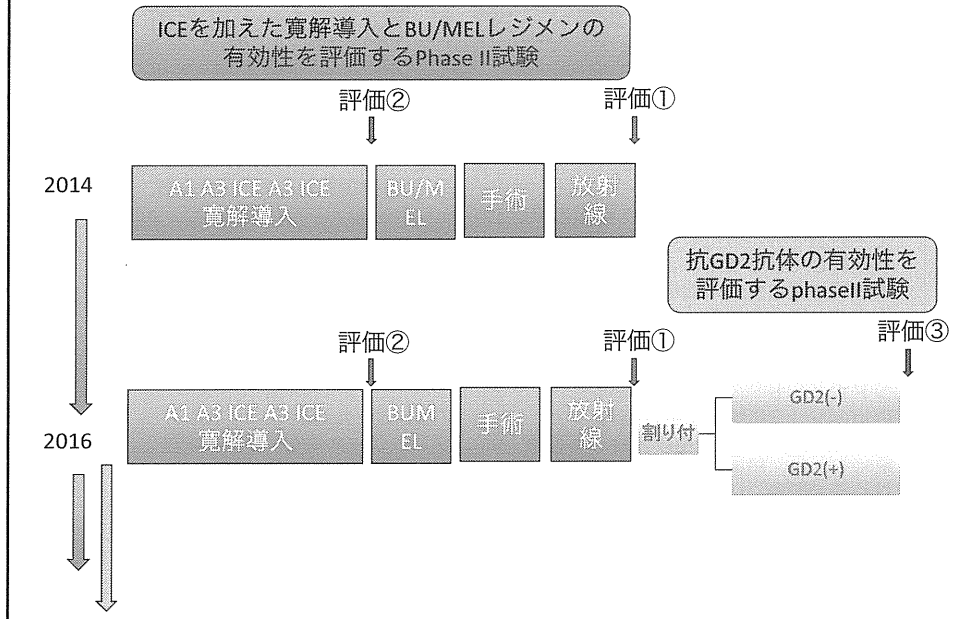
ICEを加えた寛解導入とBU/MELレジメンの有効性を評価するPhase II試験

評価②

評価①

2014

A1 A3 ICE A3 ICE 寛解導入

BU/MEL

手術

放射線

抗GD2抗体の有効性を評価するphaseII試験

評価②

評価①

評価③

2016

A1 A3 ICE A3 ICE 寛解導入

BUMEL

手術

放射線

割り付

GD2(-)

GD2(+)